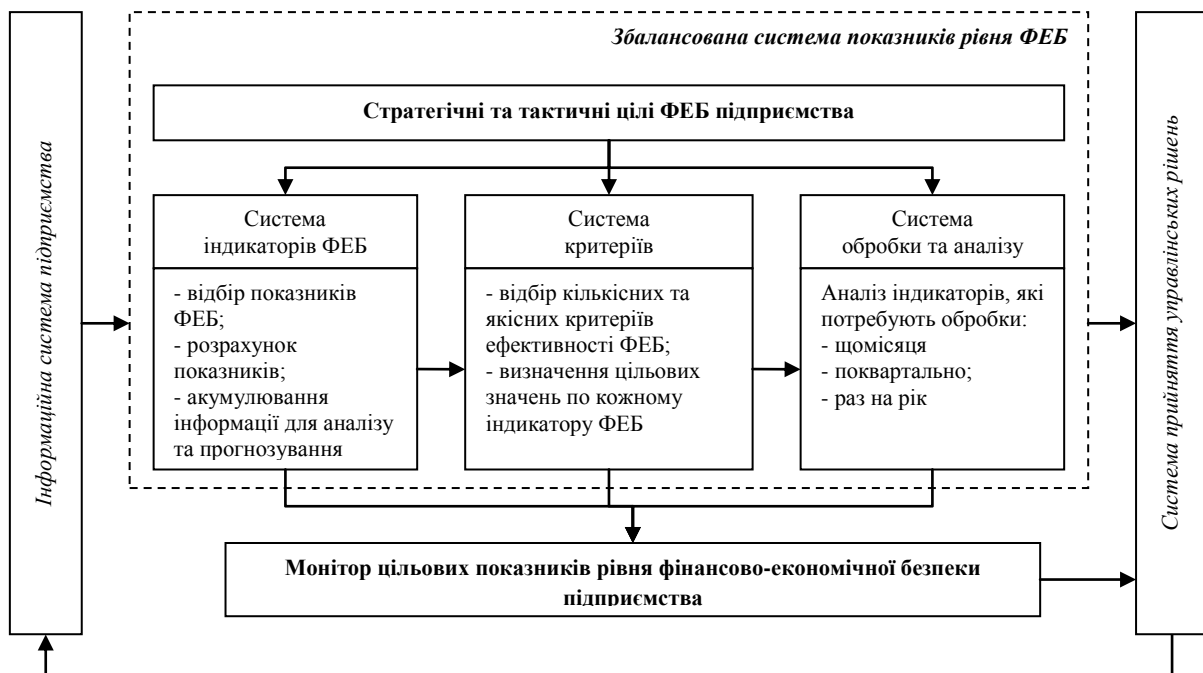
Інформаційна система підприємства

Збалансована система показників рівня ФЕБ

Стратегічні та тактичні цілі ФЕБ підприємства

Система індикаторів ФЕБ

- відбір показників ФЕБ;
- розрахунок показників;
- акумулювання інформації для аналізу та прогнозування

Система критеріїв

- відбір кількісних та якісних критеріїв ефективності ФЕБ;
- визначення цільових значень по кожному індикатору ФЕБ

Система обробки та аналізу

Аналіз індикаторів, які потребують обробки:
- щомісяця
- поквартально;
- раз на рік

Монітор цільових показників рівня фінансово-економічної безпеки підприємства

Система прийняття управлінських рішень